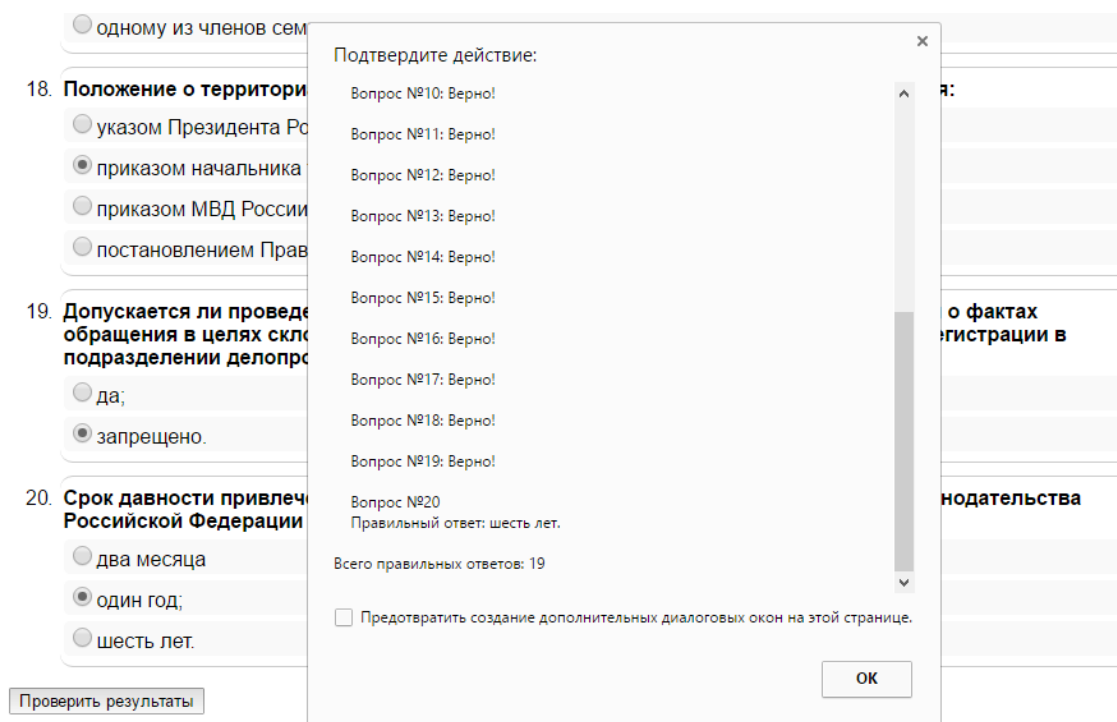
одному из членов сем

18. Положение о территори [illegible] я:

указом Президента Ро

приказом начальника

приказом МВД Росси

постановлением Прав

19. Допускается ли проведе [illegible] о фактах обращения в целях скло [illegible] егистрации в подразделении делопро

да;

запрещено.

20. Срок давности привлеч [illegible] нодательства Российской Федерации

два месяца

один год;

шесть лет.

Проверить результаты

Подтвердите действие:

×

Вопрос №10: Верно!

Вопрос №11: Верно!

Вопрос №12: Верно!

Вопрос №13: Верно!

Вопрос №14: Верно!

Вопрос №15: Верно!

Вопрос №16: Верно!

Вопрос №17: Верно!

Вопрос №18: Верно!

Вопрос №19: Верно!

Вопрос №20
Правильный ответ: шесть лет.

Всего правильных ответов: 19

Предотвратить создание дополнительных диалоговых окон на этой странице.

ОК